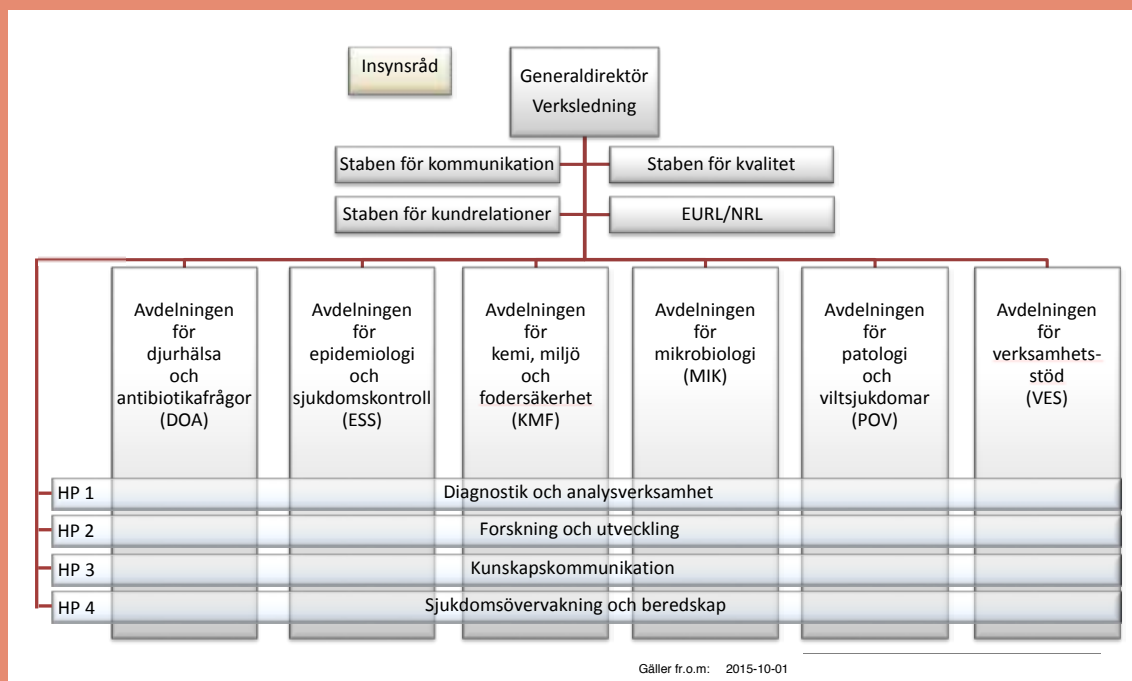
Insynsråd

Generaldirektör
Verksledning

Staben för kommunikation

Staben för kvalitet

Staben för kundrelationer

EURL/NRL

Avdelningen för djurhälsa och antibiotikafrågor (DOA)

Avdelningen för epidemiologi och sjukdomskontroll (ESS)

Avdelningen för kemi, miljö och fodersäkerhet (KMF)

Avdelningen för mikrobiologi (MIK)

Avdelningen för patologi och viltsjukdomar (POV)

Avdelningen för verksamhetsstöd (VES)

HP 1 Diagnostik och analysverksamhet

HP 2 Forskning och utveckling

HP 3 Kunskapskommunikation

HP 4 Sjukdomsövervakning och beredskap

Gäller fr.o.m: 2015-10-01